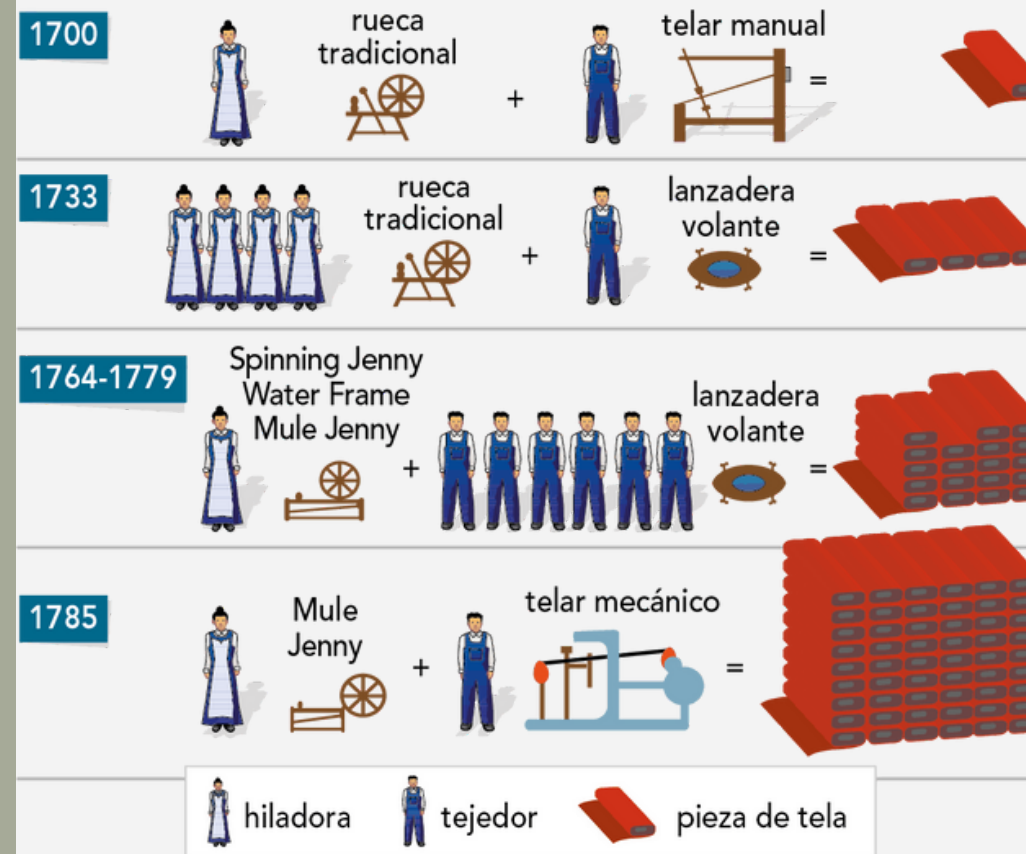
1700
rueca tradicional
+
telar manual
=

1733
rueca tradicional
+
lanzadera volante
=

1764-1779
Spinning Jenny
Water Frame
Mule Jenny
+
lanzadera volante
=

1785
Mule Jenny
+
telar mecánico
=

hiladora
tejedor
pieza de tela